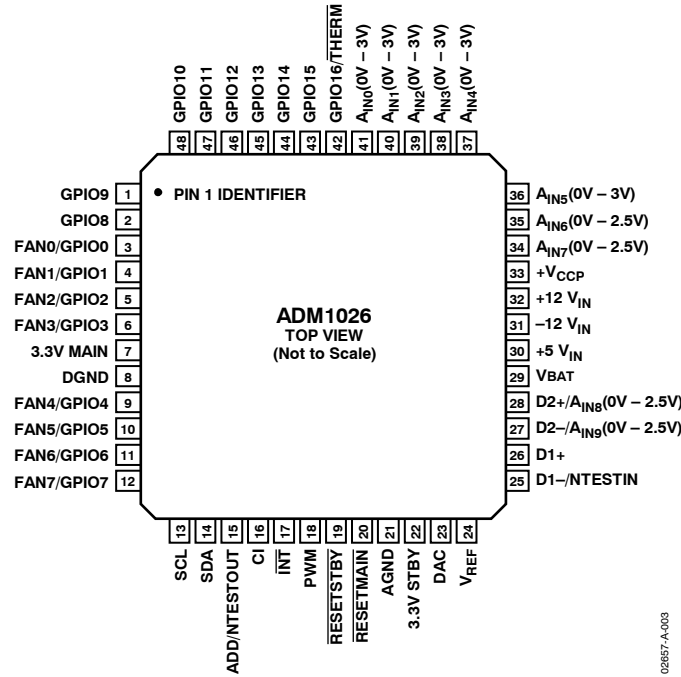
GPIO10 48
GPIO11 47
GPIO12 46
GPIO13 45
GPIO14 44
GPIO15 43
GPIO16/$\overline{\text{THERM}}$ 42
$A_{IN0}$(0V – 3V) 41
$A_{IN1}$(0V – 3V) 40
$A_{IN2}$(0V – 3V) 39
$A_{IN3}$(0V – 3V) 38
$A_{IN4}$(0V – 3V) 37

GPIO9 1
GPIO8 2
FAN0/GPIO0 3
FAN1/GPIO1 4
FAN2/GPIO2 5
FAN3/GPIO3 6
3.3V MAIN 7
DGND 8
FAN4/GPIO4 9
FAN5/GPIO5 10
FAN6/GPIO6 11
FAN7/GPIO7 12

PIN 1 IDENTIFIER

ADM1026
TOP VIEW
(Not to Scale)

36 $A_{IN5}$(0V – 3V)
35 $A_{IN6}$(0V – 2.5V)
34 $A_{IN7}$(0V – 2.5V)
33 $+V_{CCP}$
32 +12 $V_{IN}$
31 –12 $V_{IN}$
30 +5 $V_{IN}$
29 VBAT
28 D2+/$A_{IN8}$(0V – 2.5V)
27 D2–/$A_{IN9}$(0V – 2.5V)
26 D1+
25 D1–/NTESTIN

13 SCL
14 SDA
15 ADD/NTESTOUT
16 CI
17 $\overline{\text{INT}}$
18 PWM
19 $\overline{\text{RESETSTBY}}$
20 $\overline{\text{RESETMAIN}}$
21 AGND
22 3.3V STBY
23 DAC
24 $V_{REF}$

02657-A-003